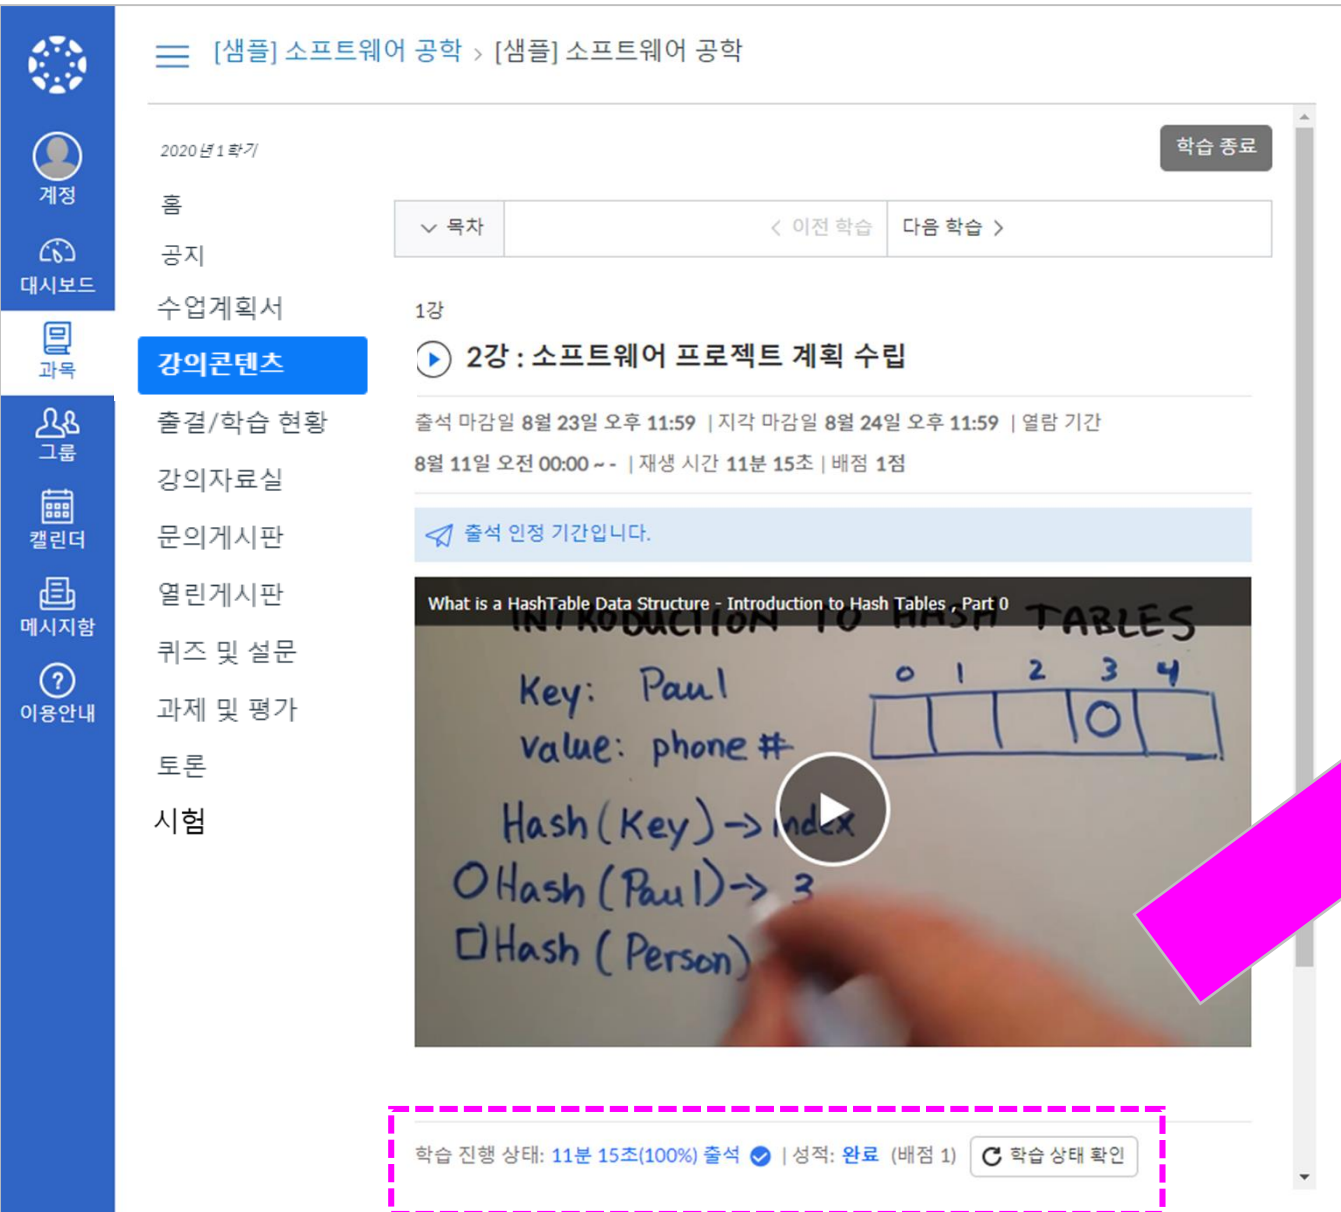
계정
대시보드
과목
그룹
캘린더
메시지함
이용안내

[샘플] 소프트웨어 공학 > [샘플] 소프트웨어 공학

2020년 1학기
홈
공지
수업계획서
강의콘텐츠
출결/학습 현황
강의자료실
문의게시판
열린게시판
퀴즈 및 설문
과제 및 평가
토론
시험

학습 종료

목차
< 이전 학습
다음 학습 >

1강
2강 : 소프트웨어 프로젝트 계획 수립

출석 마감일 8월 23일 오후 11:59 | 지각 마감일 8월 24일 오후 11:59 | 열람 기간 8월 11일 오전 00:00 ~ - | 재생 시간 11분 15초 | 배점 1점

출석 인정 기간입니다.

What is a HashTable Data Structure - Introduction to Hash Tables , Part 0

INTRODUCTION TO HASH TABLES
Key: Paul
value: phone #
0 1 2 3 4
Hash (Key) -> index
Hash (Paul) -> 3
Hash (Person)

학습 진행 상태: 11분 15초(100%) 출석 | 성적: 완료 (배점 1) 학습 상태 확인